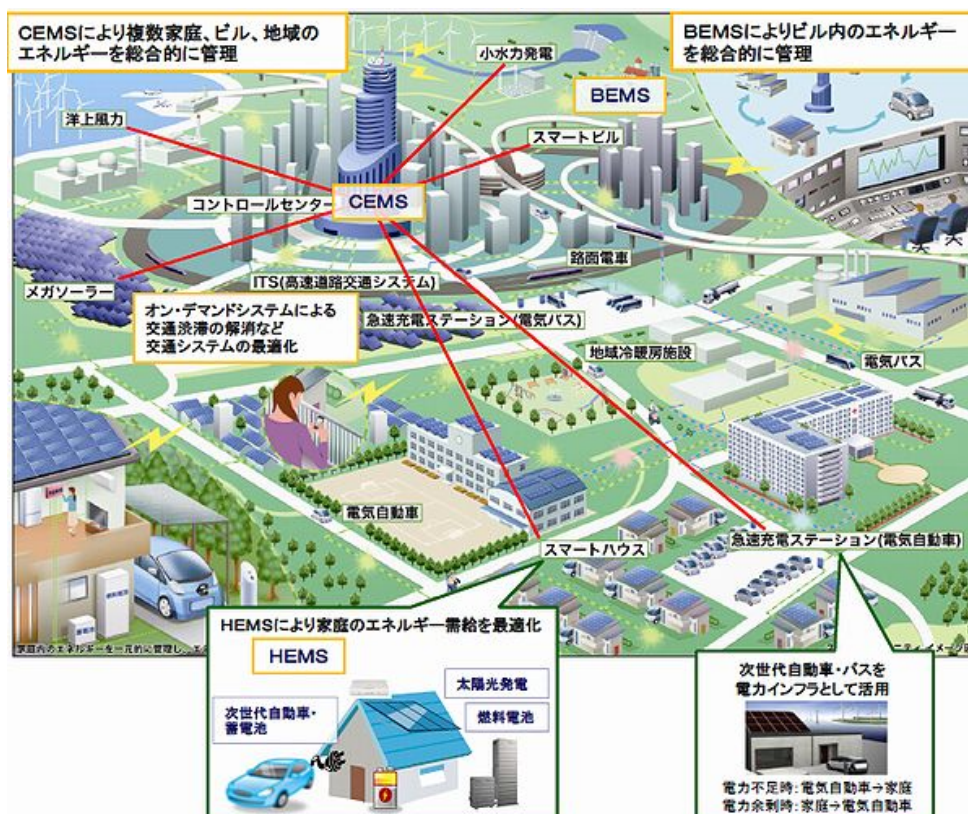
CEMSにより複数家庭、ビル、地域のエネルギーを総合的に管理

小水力発電

BEMSによりビル内のエネルギーを総合的に管理

BEMS

洋上風力

スマートビル

コントロールセンター

CEMS

路面電車

ITS(高速道路交通システム)

メガソーラー

オン・デマンドシステムによる交通渋滞の解消など交通システムの最適化

急速充電ステーション(電気バス)

地域冷暖房施設

電気バス

電気自動車

スマートハウス

急速充電ステーション(電気自動車)

家庭内のエネルギーを一元的に管理し、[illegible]

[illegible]イメージ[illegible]

HEMSにより家庭のエネルギー需給を最適化

HEMS

次世代自動車・蓄電池

太陽光発電

燃料電池

次世代自動車・バスを電力インフラとして活用

電力不足時：電気自動車→家庭
電力余剰時：家庭→電気自動車